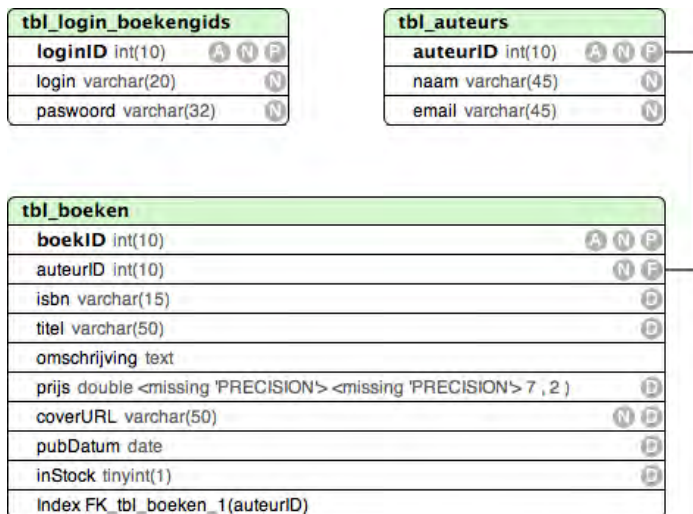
tbl_login_boekengids

| loginID int(10) | A N P |
|---|---|
| login varchar(20) | N |
| paswoord varchar(32) | N |

tbl_auteurs

| auteurID int(10) | A N P |
|---|---|
| naam varchar(45) | N |
| email varchar(45) | N |

tbl_boeken

| boekID int(10) | A N P |
|---|---|
| auteurID int(10) | N F |
| isbn varchar(15) | D |
| titel varchar(50) | D |
| omschrijving text | |
| prijs double <missing 'PRECISION'> <missing 'PRECISION'> 7 , 2 ) | D |
| coverURL varchar(50) | N D |
| pubDatum date | D |
| inStock tinyint(1) | D |
| Index FK_tbl_boeken_1(auteurID) | |